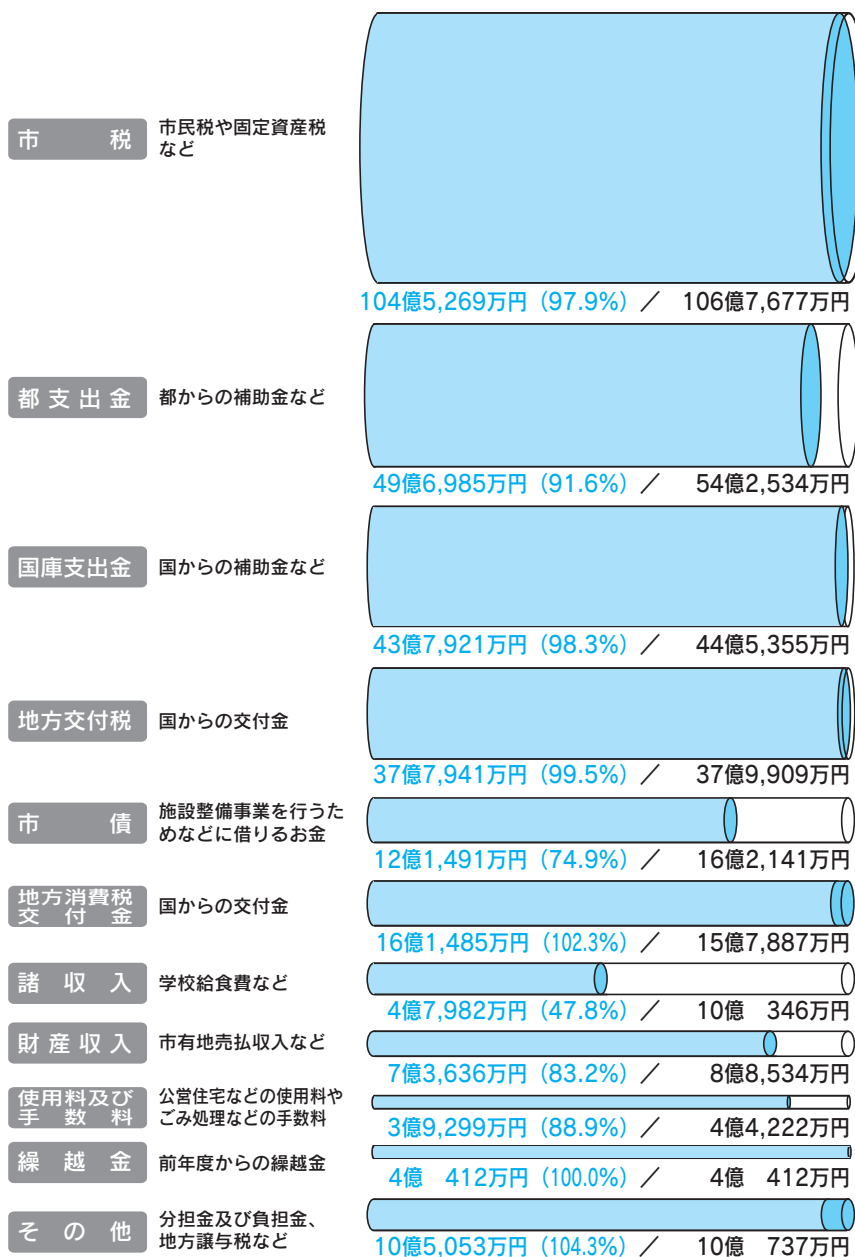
市　税
市民税や固定資産税など
104億5,269万円（97.9%）／ 106億7,677万円

都支出金
都からの補助金など
49億6,985万円（91.6%）／ 54億2,534万円

国庫支出金
国からの補助金など
43億7,921万円（98.3%）／ 44億5,355万円

地方交付税
国からの交付金
37億7,941万円（99.5%）／ 37億9,909万円

市　債
施設整備事業を行うためなどに借りるお金
12億1,491万円（74.9%）／ 16億2,141万円

地方消費税交付金
国からの交付金
16億1,485万円（102.3%）／ 15億7,887万円

諸収入
学校給食費など
4億7,982万円（47.8%）／ 10億 346万円

財産収入
市有地売払収入など
7億3,636万円（83.2%）／ 8億8,534万円

使用料及び手数料
公営住宅などの使用料やごみ処理などの手数料
3億9,299万円（88.9%）／ 4億4,222万円

繰越金
前年度からの繰越金
4億 412万円（100.0%）／ 4億 412万円

その他
分担金及び負担金、地方譲与税など
10億5,053万円（104.3%）／ 10億 737万円